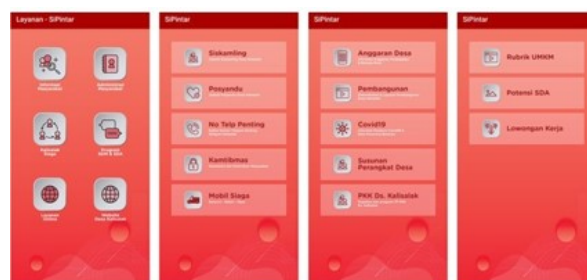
Layanan - SiPintar

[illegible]

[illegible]

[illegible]

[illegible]

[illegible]

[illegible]

SiPintar

Siskamling

Posyandu

No Telp Penting

Kamtibmas

Mobil Siaga

SiPintar

Anggaran Desa

Pembangunan

Covid19

Susunan Perangkat Desa

PKK Ds. Kalisalak

SiPintar

Rubrik UMKM

Potensi SDA

Lowongan Kerja